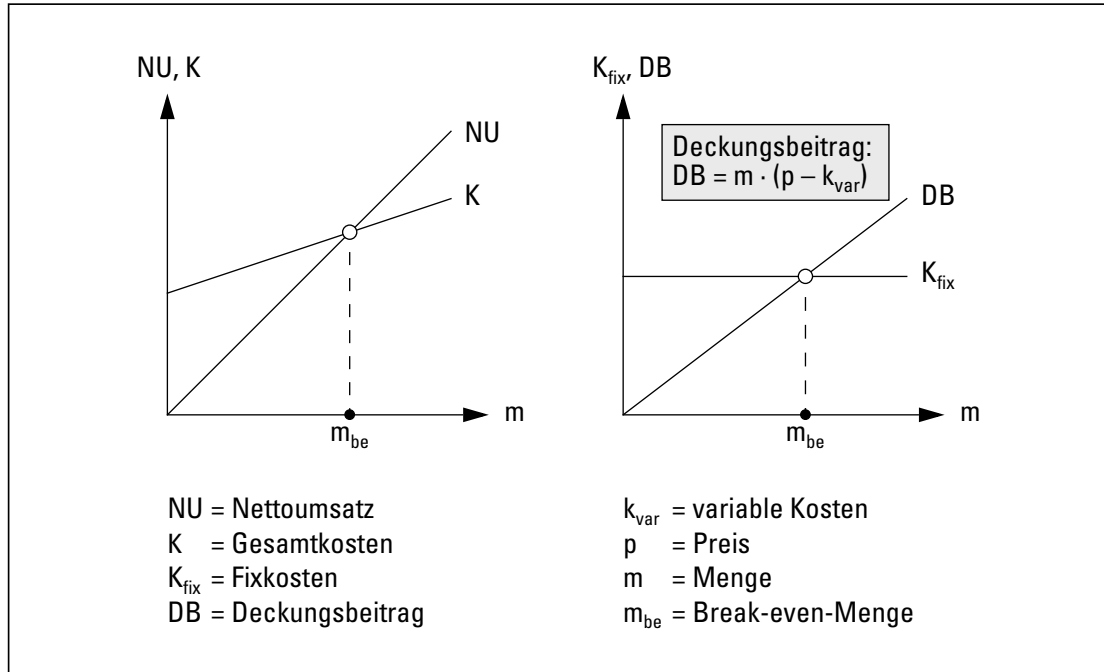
NU, K

NU

K

m

$m_{be}$

$K_{fix}$, DB

Deckungsbeitrag:
$DB = m \cdot (p - k_{var})$

DB

$K_{fix}$

m

$m_{be}$

NU = Nettoumsatz
K = Gesamtkosten
$K_{fix}$ = Fixkosten
DB = Deckungsbeitrag

$k_{var}$ = variable Kosten
p = Preis
m = Menge
$m_{be}$ = Break-even-Menge